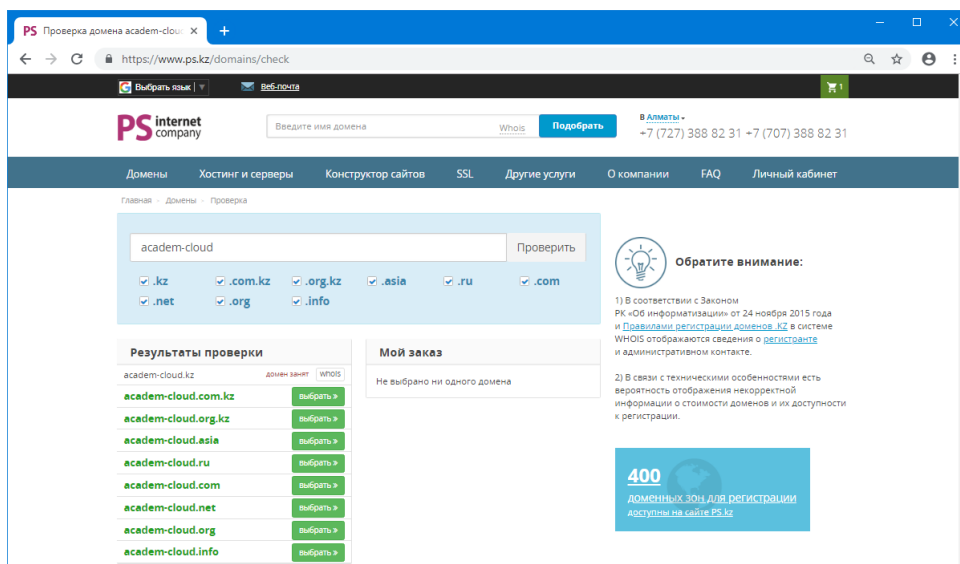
PS Проверка домена academ-clou ×

https://www.ps.kz/domains/check

Выбрать язык | Веб-почта | 1

PS internet company

Введите имя домена | Whois | Подобрать

в Алматы
+7 (727) 388 82 31 +7 (707) 388 82 31

Домены | Хостинг и серверы | Конструктор сайтов | SSL | Другие услуги | О компании | FAQ | Личный кабинет

Главная - Домены - Проверка

academ-cloud | Проверить

.kz .com.kz .org.kz .asia .ru .com
.net .org .info

Результаты проверки

| | |
|---|---|
| academ-cloud.kz | домен занят whois |
| academ-cloud.com.kz | выбрать » |
| academ-cloud.org.kz | выбрать » |
| academ-cloud.asia | выбрать » |
| academ-cloud.ru | выбрать » |
| academ-cloud.com | выбрать » |
| academ-cloud.net | выбрать » |
| academ-cloud.org | выбрать » |
| academ-cloud.info | выбрать » |

Мой заказ

Не выбрано ни одного домена

Обратите внимание:

1) В соответствии с Законом РК «Об информатизации» от 24 ноября 2015 года и Правилами регистрации доменов .KZ в системе WHOIS отображаются сведения о регистранте и административном контакте.

2) В связи с техническими особенностями есть вероятность отображения некорректной информации о стоимости доменов и их доступности к регистрации.

400
доменных зон для регистрации
доступны на сайте PS.kz